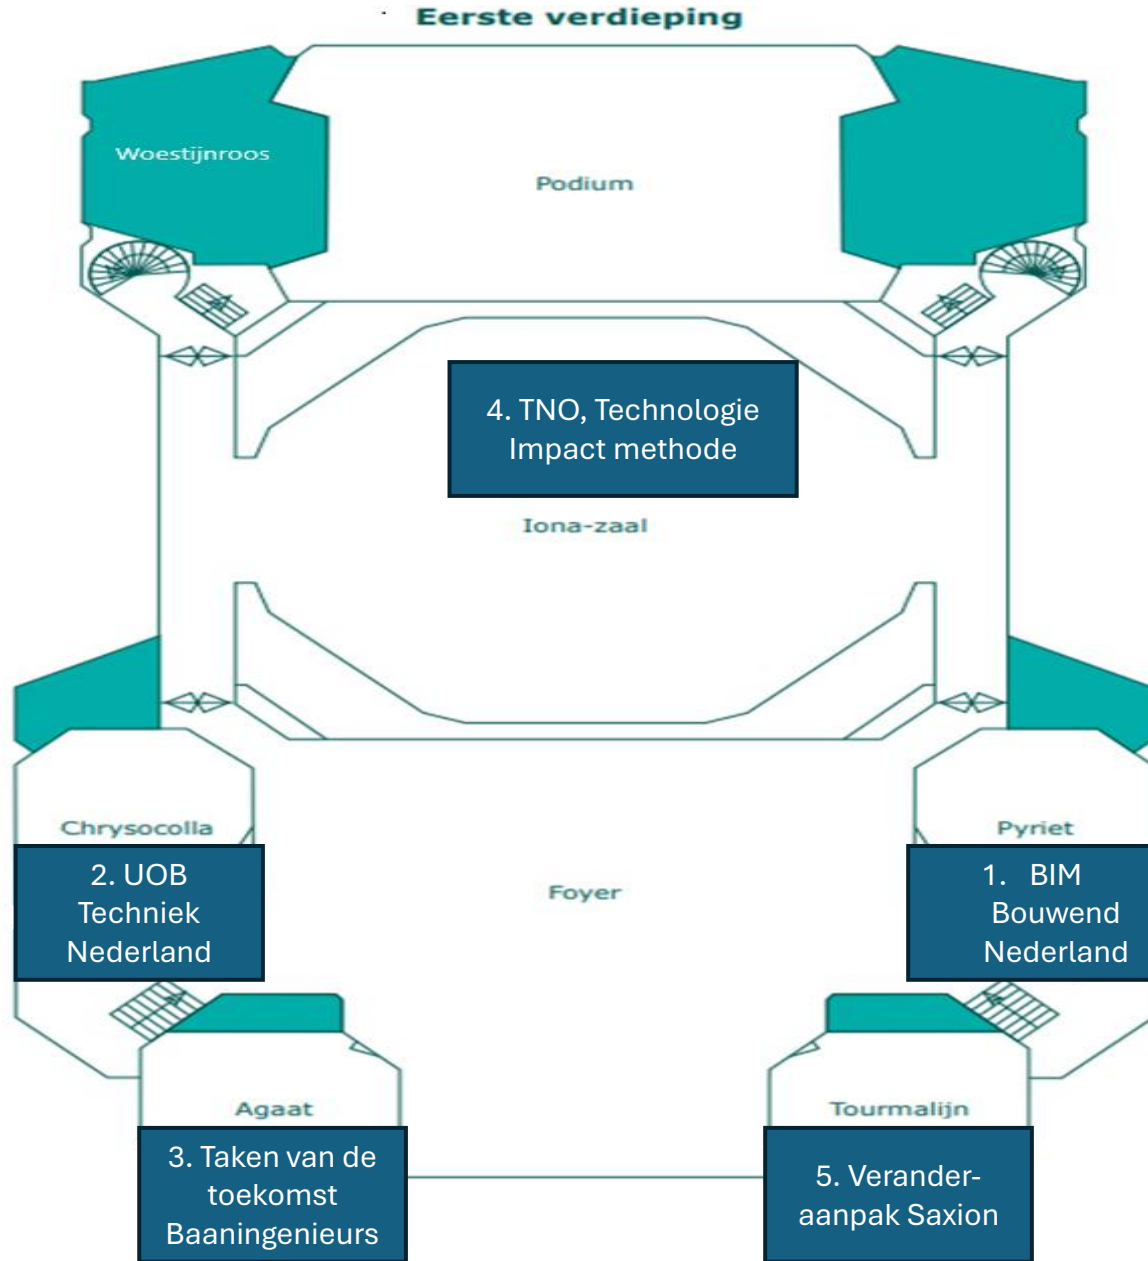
Eerste verdieping

Woestijnroos

Podium

4. TNO, Technologie Impact methode

Iona-zaal

Chrysocolla

2. UOB Techniek Nederland

Foyer

Pyriet

1. BIM Bouwend Nederland

Agaat

3. Taken van de toekomst Baaningenieurs

Tourmalijn

5. Verander-aanpak Saxion